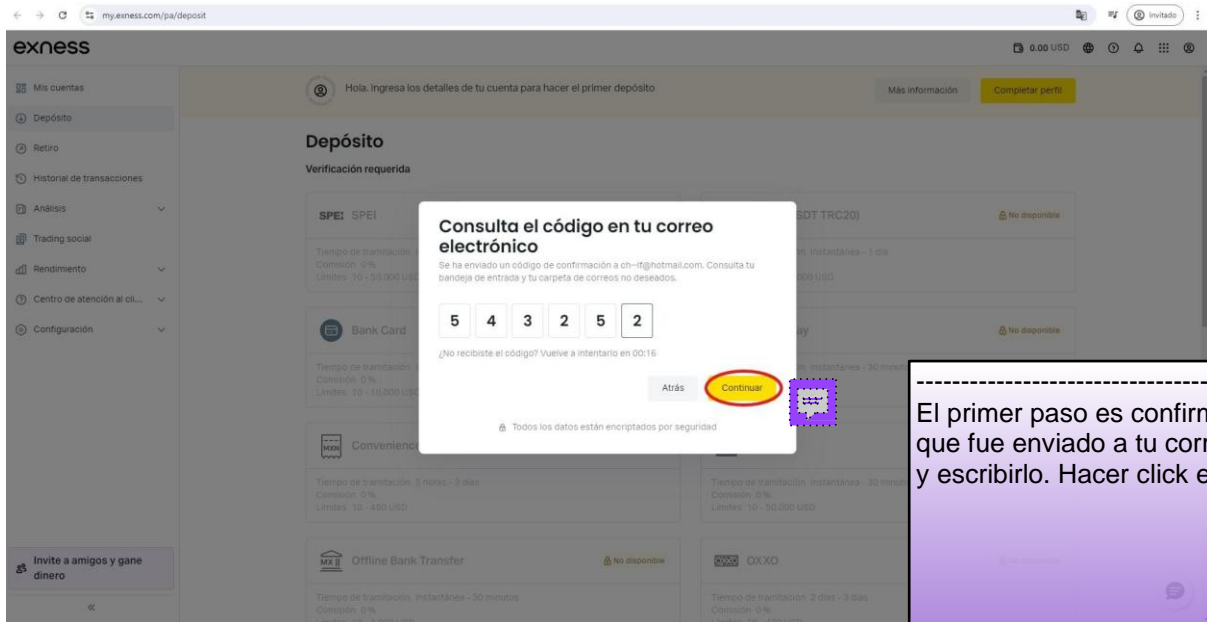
my.exness.com/pa/deposit

Invitado

exness

0.00 USD

Mis cuentas
Depósito
Retiro
Historial de transacciones
Análisis
Trading social
Rendimiento
Centro de atención al cli...
Configuración

Invite a amigos y gane dinero

«

Hola, ingresa los detalles de tu cuenta para hacer el primer depósito

Más información

Completar perfil

Depósito

Verificación requerida

SPEI SPEI

Tiempo de tramitación
Comisión 0%
Límites 10 - 50.000 USD

SDT TRC20)

No disponible

n instantánea - 1 día
000 USD

Bank Card

Tiempo de tramitación
Comisión 0%
Límites 10 - 10.000 USD

ay

No disponible

n instantánea - 30 minutos

Convenience

Tiempo de tramitación 3 horas - 3 días
Comisión 0%
Límites 10 - 480 USD

Tiempo de tramitación instantánea - 30 minutos
Comisión 0%
Límites 10 - 50.000 USD

Offline Bank Transfer

No disponible

Tiempo de tramitación instantánea - 30 minutos
Comisión 0%

OXXO

No disponible

Tiempo de tramitación 2 días - 3 días
Comisión 0%

Consulta el código en tu correo electrónico

Se ha enviado un código de confirmación a ch~if@hotmail.com. Consulta tu bandeja de entrada y tu carpeta de correos no deseados.

5 4 3 2 5 2

¿No recibiste el código? Vuelve a intentarlo en 00:16

Atrás

Continuar

Todos los datos están encriptados por seguridad

--------------------------------
El primer paso es confirm
que fue enviado a tu corr
y escribirlo. Hacer click e